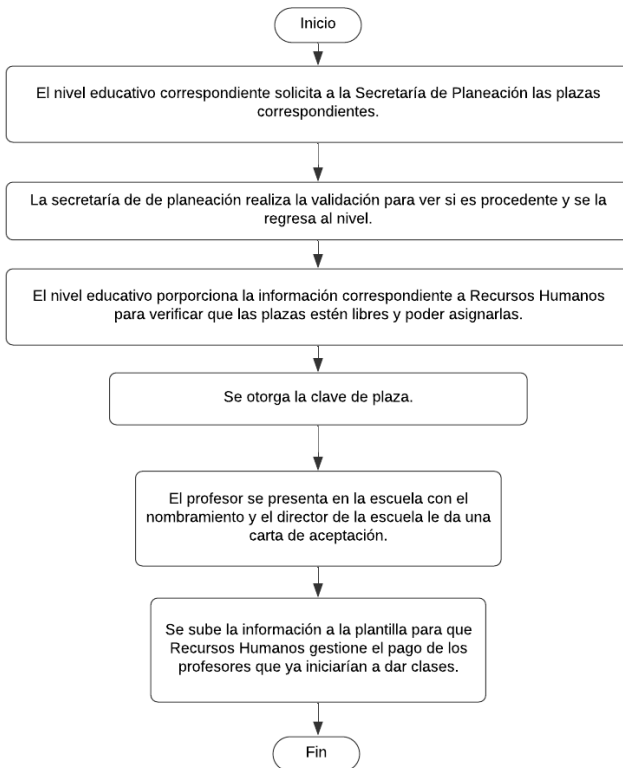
Inicio

El nivel educativo correspondiente solicita a la Secretaría de Planeación las plazas correspondientes.

La secretaría de de planeación realiza la validación para ver si es procedente y se la regresa al nivel.

El nivel educativo porporciona la información correspondiente a Recursos Humanos para verificar que las plazas estén libres y poder asignarlas.

Se otorga la clave de plaza.

El profesor se presenta en la escuela con el nombramiento y el director de la escuela le da una carta de aceptación.

Se sube la información a la plantilla para que Recursos Humanos gestione el pago de los profesores que ya iniciarían a dar clases.

Fin